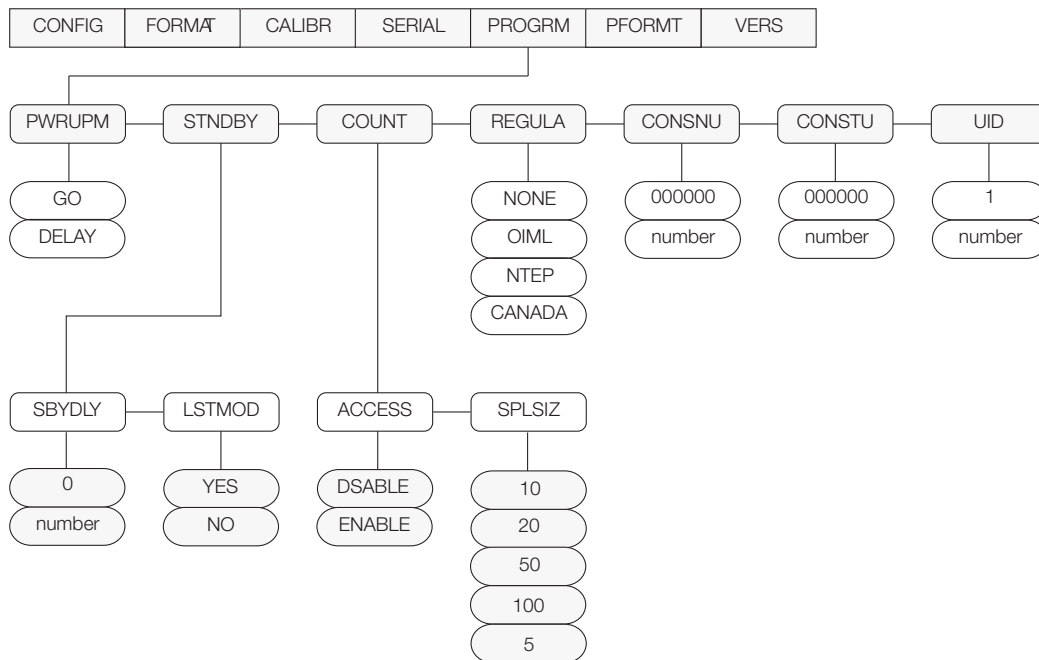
CONFIG FORMAT CALIBR SERIAL PROGRM PFORMT VERS

PWRUPM STNDBY COUNT REGULA CONSNU CONSTU UID

GO
DELAY

NONE
OIML
NTEP
CANADA

000000
number

000000
number

1
number

SBYDLY LSTMOD

0
number

YES
NO

ACCESS SPLSIZ

DSABLE
ENABLE

10
20
50
100
5